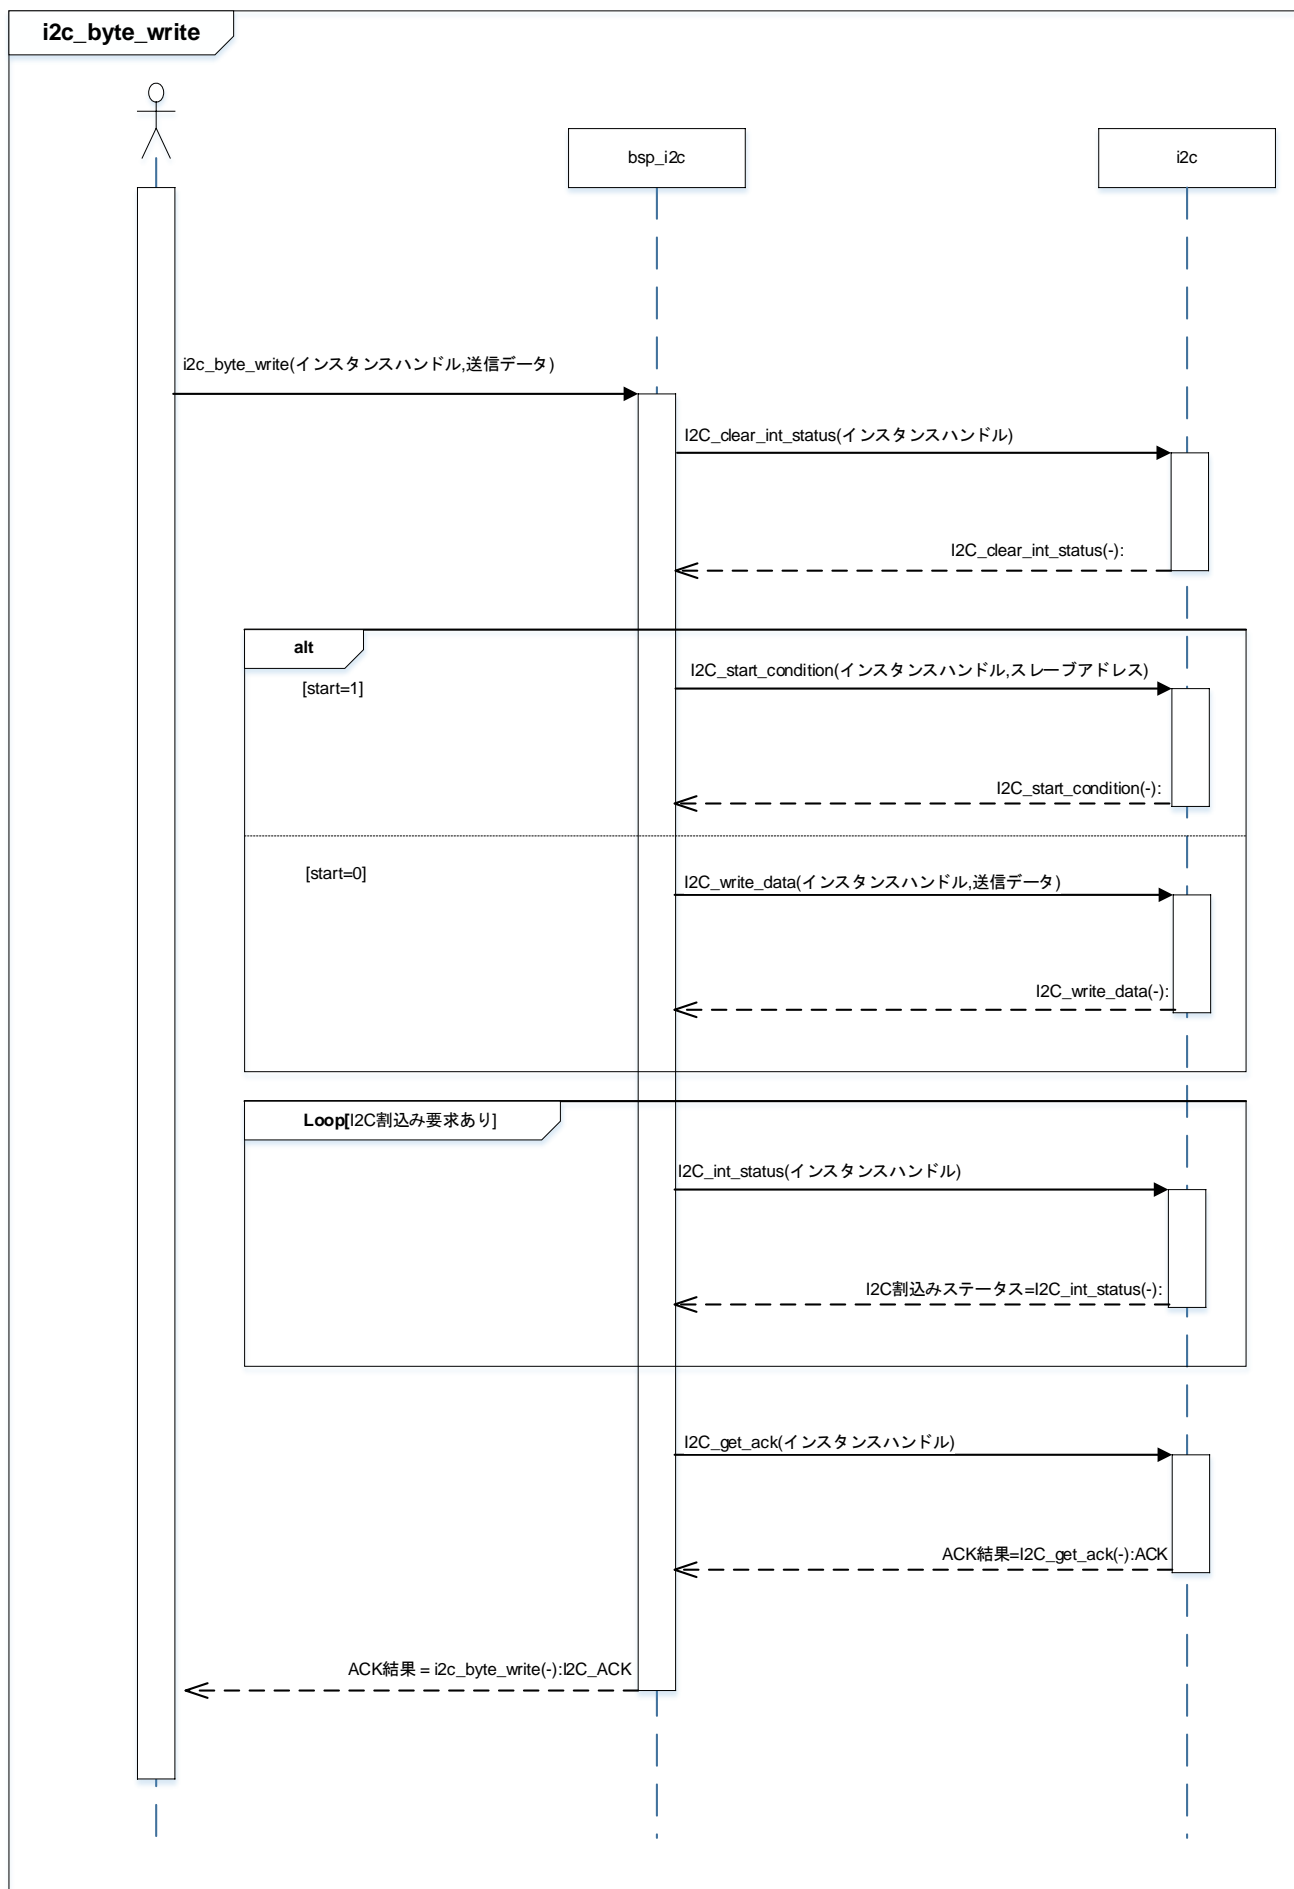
i2c_byte_write

bsp_i2c

i2c

i2c_byte_write(インスタンスハンドル,送信データ)

I2C_clear_int_status(インスタンスハンドル)

I2C_clear_int_status(-):

alt

[start=1]

I2C_start_condition(インスタンスハンドル,スレーブアドレス)

I2C_start_condition(-):

[start=0]

I2C_write_data(インスタンスハンドル,送信データ)

I2C_write_data(-):

Loop[I2C割込み要求あり]

I2C_int_status(インスタンスハンドル)

I2C割込みステータス=I2C_int_status(-):

I2C_get_ack(インスタンスハンドル)

ACK結果=I2C_get_ack(-):ACK

ACK結果 = i2c_byte_write(-):I2C_ACK